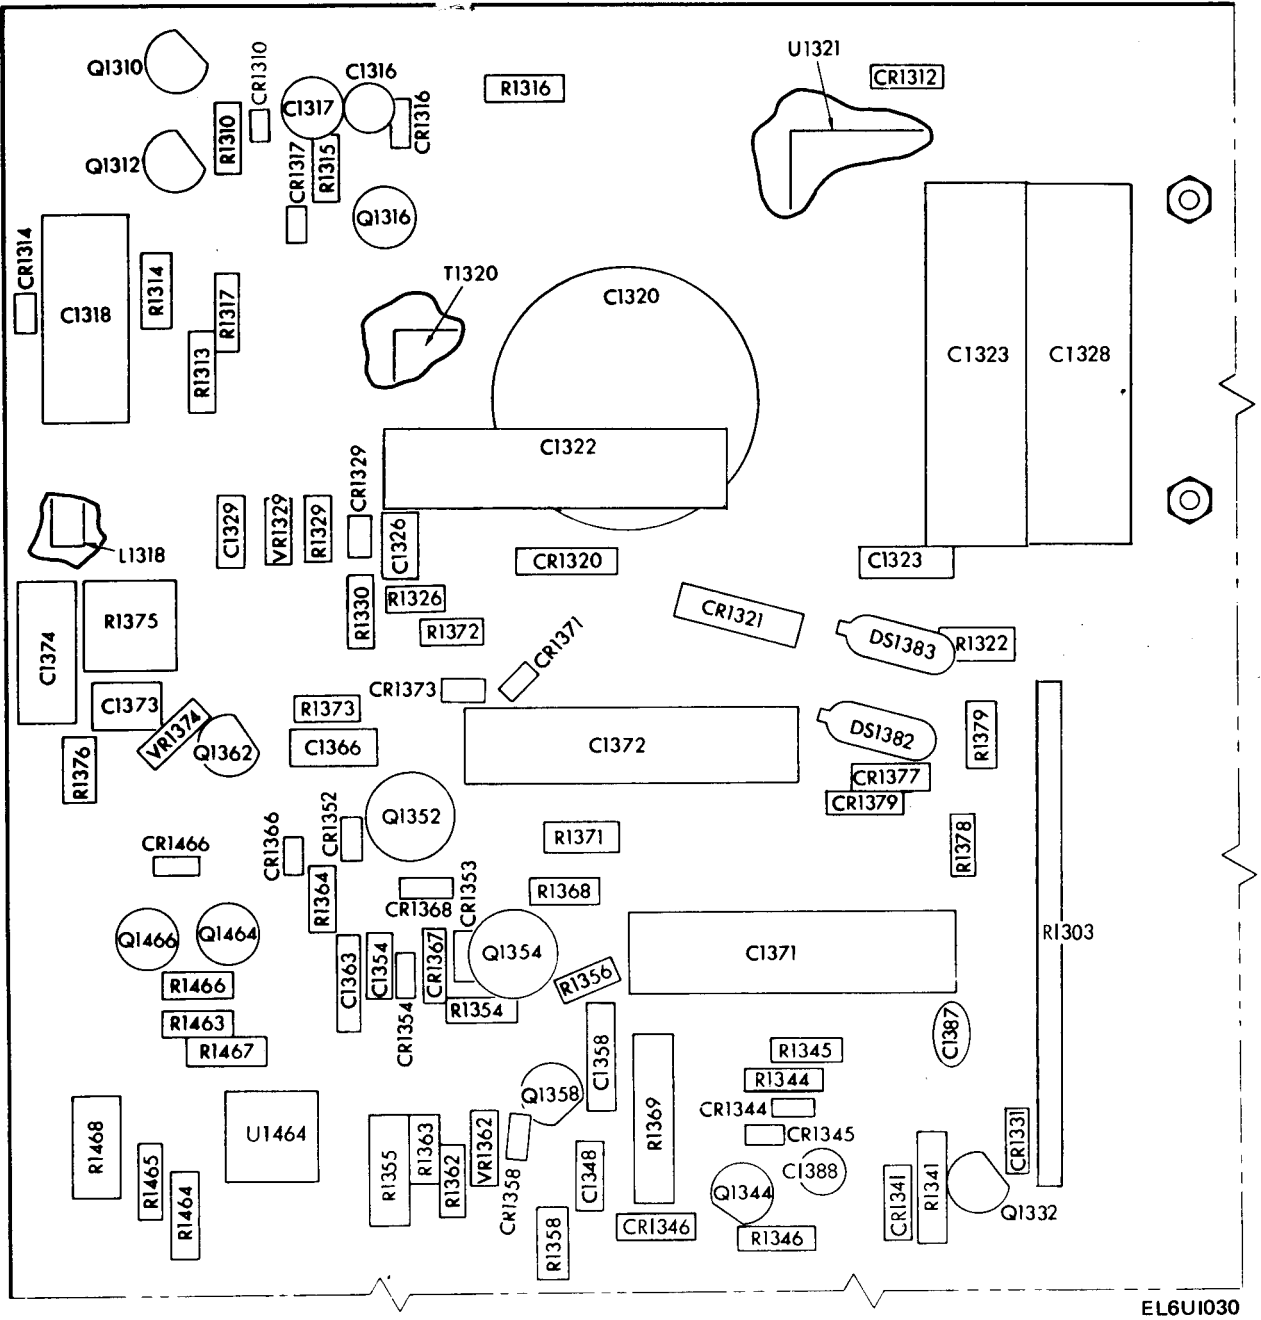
Q1310
CR1310
C1316
R1316
U1321
CR1312
C1317
R1310
CR1316
Q1312
R1315
CR1317
Q1316
CR1314
C1318
R1314
R1317
T1320
C1320
R1313
C1323
C1328
C1322
CR1329
L1318
C1329
VR1329
R1329
C1326
CR1320
C1323
R1330
R1326
CR1321
C1374
R1375
R1372
CR1371
DS1383
R1322
CR1373
C1373
R1373
C1372
DS1382
R1379
VR1374
Q1362
C1366
CR1377
R1376
CR1379
CR1352
Q1352
CR1366
R1371
R1378
CR1466
R1364
R1368
CR1368
CR1353
R1303
Q1466
Q1464
C1363
C1354
CR1367
Q1354
C1371
R1466
R1356
CR1354
R1354
R1463
C1387
R1467
C1358
R1345
R1369
R1344
Q1358
CR1344
R1468
U1464
R1363
VR1362
CR1345
CR1331
R1355
C1348
C1388
R1465
R1362
Q1344
CR1341
R1341
CR1358
Q1332
R1464
CR1346
R1346
R1358
EL6UI030